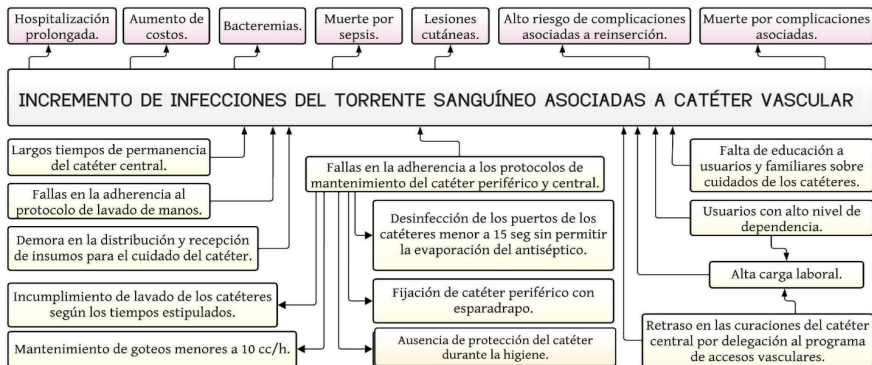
Hospitalización prolongada.

Aumento de costos.

Bacteremias.

Muerte por sepsis.

Lesiones cutáneas.

Alto riesgo de complicaciones asociadas a reinserción.

Muerte por complicaciones asociadas.

INCREMENTO DE INFECCIONES DEL TORRENTE SANGUÍNEO ASOCIADAS A CATÉTER VASCULAR

Largos tiempos de permanencia del catéter central.

Fallas en la adherencia al protocolo de lavado de manos.

Demora en la distribución y recepción de insumos para el cuidado del catéter.

Incumplimiento de lavado de los catéteres según los tiempos estipulados.

Mantenimiento de goteos menores a 10 cc/h.

Fallas en la adherencia a los protocolos de mantenimiento del catéter periférico y central.

Desinfección de los puertos de los catéteres menor a 15 seg sin permitir la evaporación del antiséptico.

Fijación de catéter periférico con esparadrapo.

Ausencia de protección del catéter durante la higiene.

Falta de educación a usuarios y familiares sobre cuidados de los catéteres.

Usuarios con alto nivel de dependencia.

Alta carga laboral.

Retraso en las curaciones del catéter central por delegación al programa de accesos vasculares.